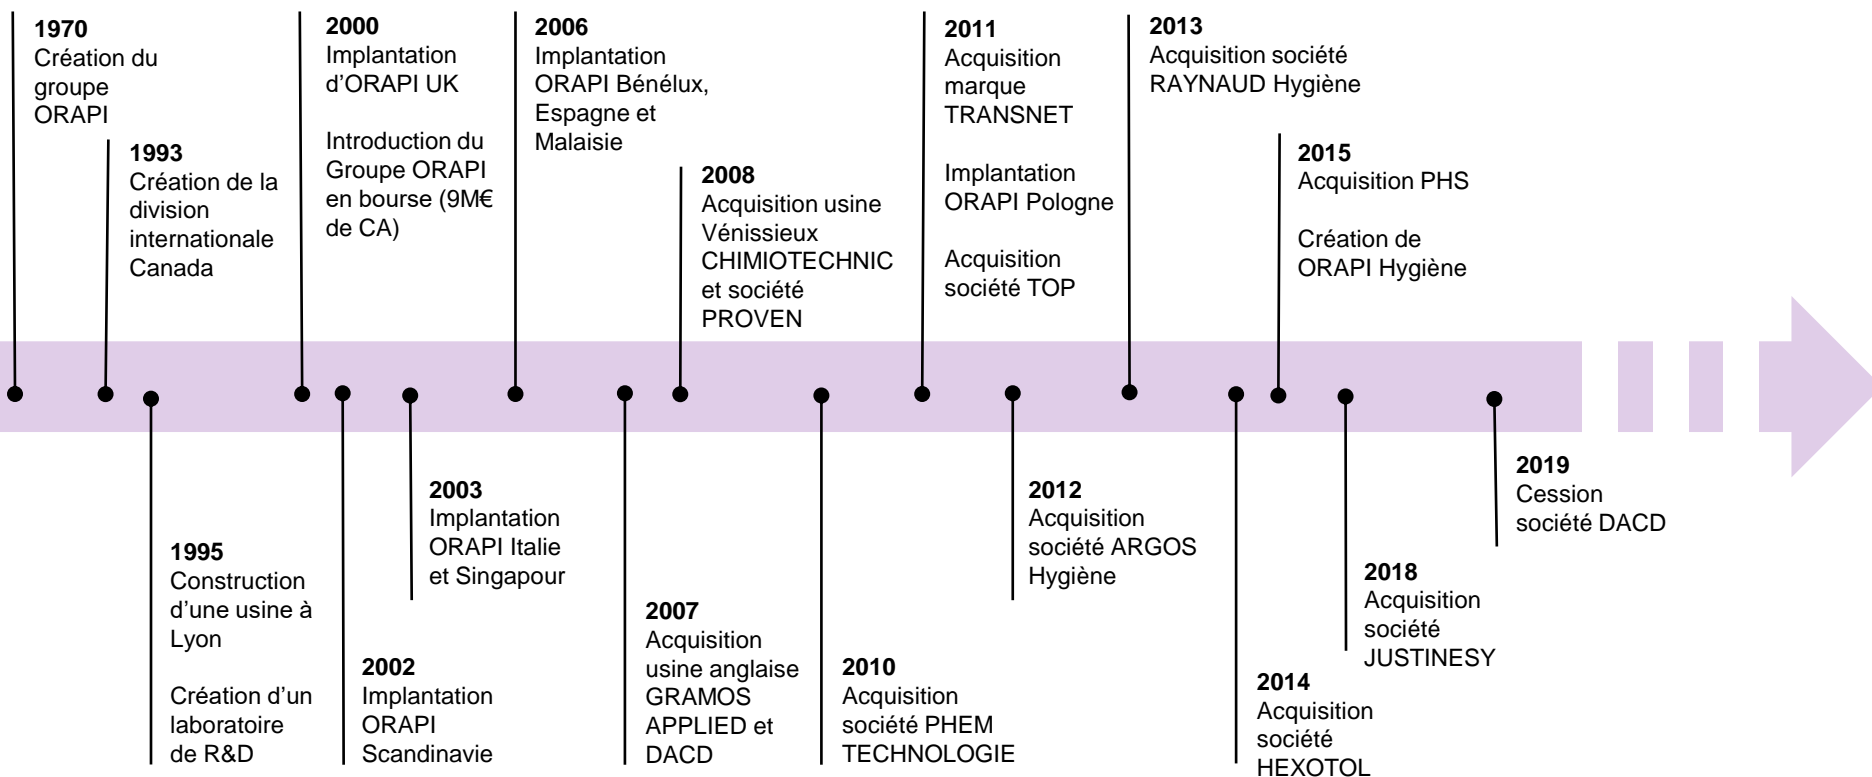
1970
Création du groupe ORAPI

1993
Création de la division internationale Canada

1995
Construction d'une usine à Lyon

Création d'un laboratoire de R&D

2000
Implantation d'ORAPI UK

Introduction du Groupe ORAPI en bourse (9M€ de CA)

2002
Implantation ORAPI Scandinavie

2003
Implantation ORAPI Italie et Singapour

2006
Implantation ORAPI Bénélux, Espagne et Malaisie

2007
Acquisition usine anglaise GRAMOS APPLIED et DACD

2008
Acquisition usine Vénissieux CHIMIOTECHNIC et société PROVEN

2010
Acquisition société PHEM TECHNOLOGIE

2011
Acquisition marque TRANSNET

Implantation ORAPI Pologne

Acquisition société TOP

2012
Acquisition société ARGOS Hygiène

2013
Acquisition société RAYNAUD Hygiène

2014
Acquisition société HEXOTOL

2015
Acquisition PHS

Création de ORAPI Hygiène

2018
Acquisition société JUSTINESY

2019
Cession société DACD